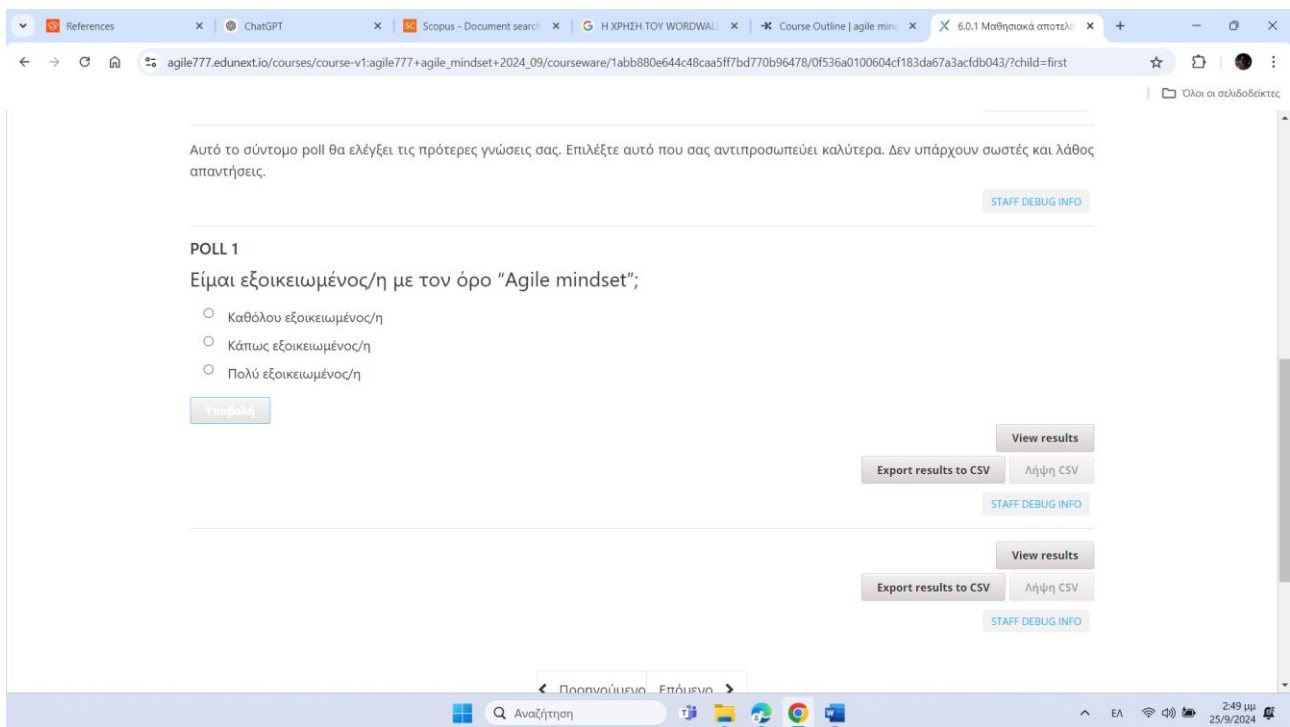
References
ChatGPT
Scopus - Document search
H ΧΡΗΣΗ ΤΟΥ WORDWALL
Course Outline | agile mind
6.0.1 Μαθησιακά αποτελέ

agile777.edunext.io/courses/course-v1:agile777+agile_mindset+2024_09/courseware/1abb880e644c48caa5ff7bd770b96478/0f536a0100604cf183da67a3acfdb043/?child=first

Όλοι οι σελιδοδείκτες

Αυτό το σύντομο poll θα ελέγξει τις πρότερες γνώσεις σας. Επιλέξτε αυτό που σας αντιπροσωπεύει καλύτερα. Δεν υπάρχουν σωστές και λάθος απαντήσεις.

STAFF DEBUG INFO

POLL 1

Είμαι εξοικειωμένος/η με τον όρο “Agile mindset”;

Καθόλου εξοικειωμένος/η
Κάπως εξοικειωμένος/η
Πολύ εξοικειωμένος/η

Υποβολή

View results
Export results to CSV
Λήψη CSV
STAFF DEBUG INFO

View results
Export results to CSV
Λήψη CSV
STAFF DEBUG INFO

Προηγούμενο Επόμενο

Αναζήτηση
ΕΛ
2:49 μμ
25/9/2024